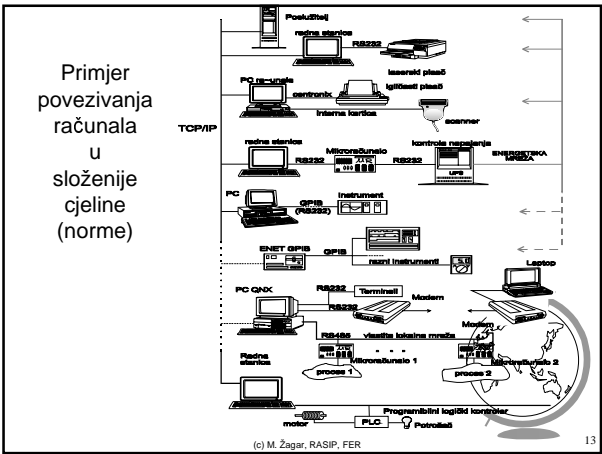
Primjer povezivanja računala u složenije cjeline (norme)

TCP/IP

Poslužitelj

radna stanica

RS232

laserski pisač

PC ra-unalo

centronix

iglični pisač

interna kartica

scanner

radna stanica

Mikroračunalo

RS232

RS232

kontrola napajanja

ENERGETSKA MREŽA

UPS

PC

GPIB (RS232)

Instrument

ENET GPIB

GPIB

razni instrumenti

Laptop

PC QNX

RS232

Terminali

RS232

Modem

Modem

RS485

vlastita lokalna mreža

Mikroračunalo 1

Mikroračunalo 2

proces 1

proces 2

Radna stanica

Programibilni logički kontroler

motor

PLC

Potrošač

(c) M. Žagar, RASIP, FER

13